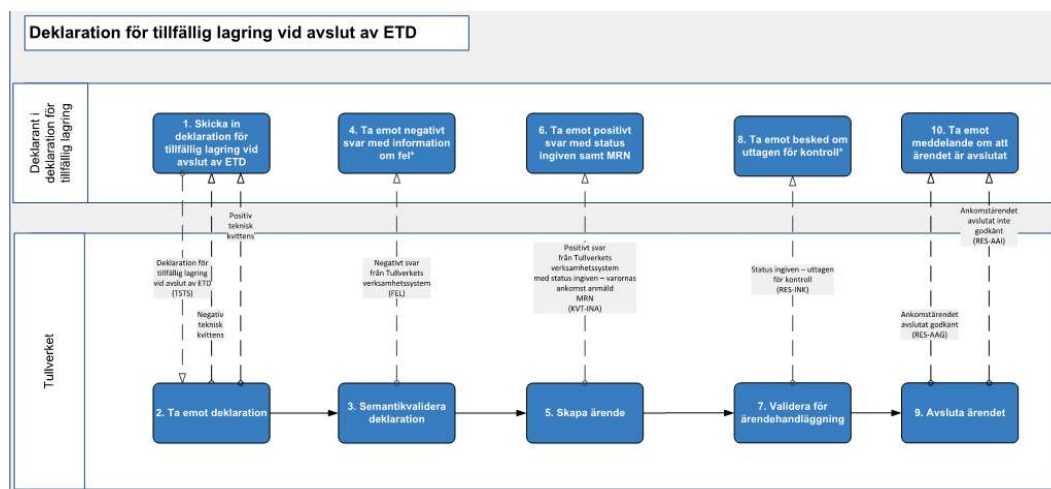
Deklaration för tillfällig lagring vid avslut av ETD

Deklarant i deklaration för tillfällig lagring

1. Skicka in deklaration för tillfällig lagring vid avslut av ETD

4. Ta emot negativt svar med information om fel*

6. Ta emot positivt svar med status ingiven samt MRN

8. Ta emot besked om uttagen för kontroll*

10. Ta emot meddelande om att ärendet är avslutat

Positiv teknisk kvittens

Deklaration för tillfällig lagring vid avslut av ETD (TSTS)

Negativ teknisk kvittens

Negativt svar från Tullverkets verksamhetssystem (FEL)

Positivt svar från Tullverkets verksamhetssystem med status ingiven – varornas ankomst anmäld MRN (KVT-INA)

Status ingiven – uttagen för kontroll (RES-INK)

Ankomstärendet avslutat inte godkänt (RES-AAI)

Ankomstärendet avslutat godkänt (RES-AAG)

Tullverket

2. Ta emot deklaration

3. Semantikvalidera deklaration

5. Skapa ärende

7. Validera för ärendehandläggning

9. Avsluta ärendet